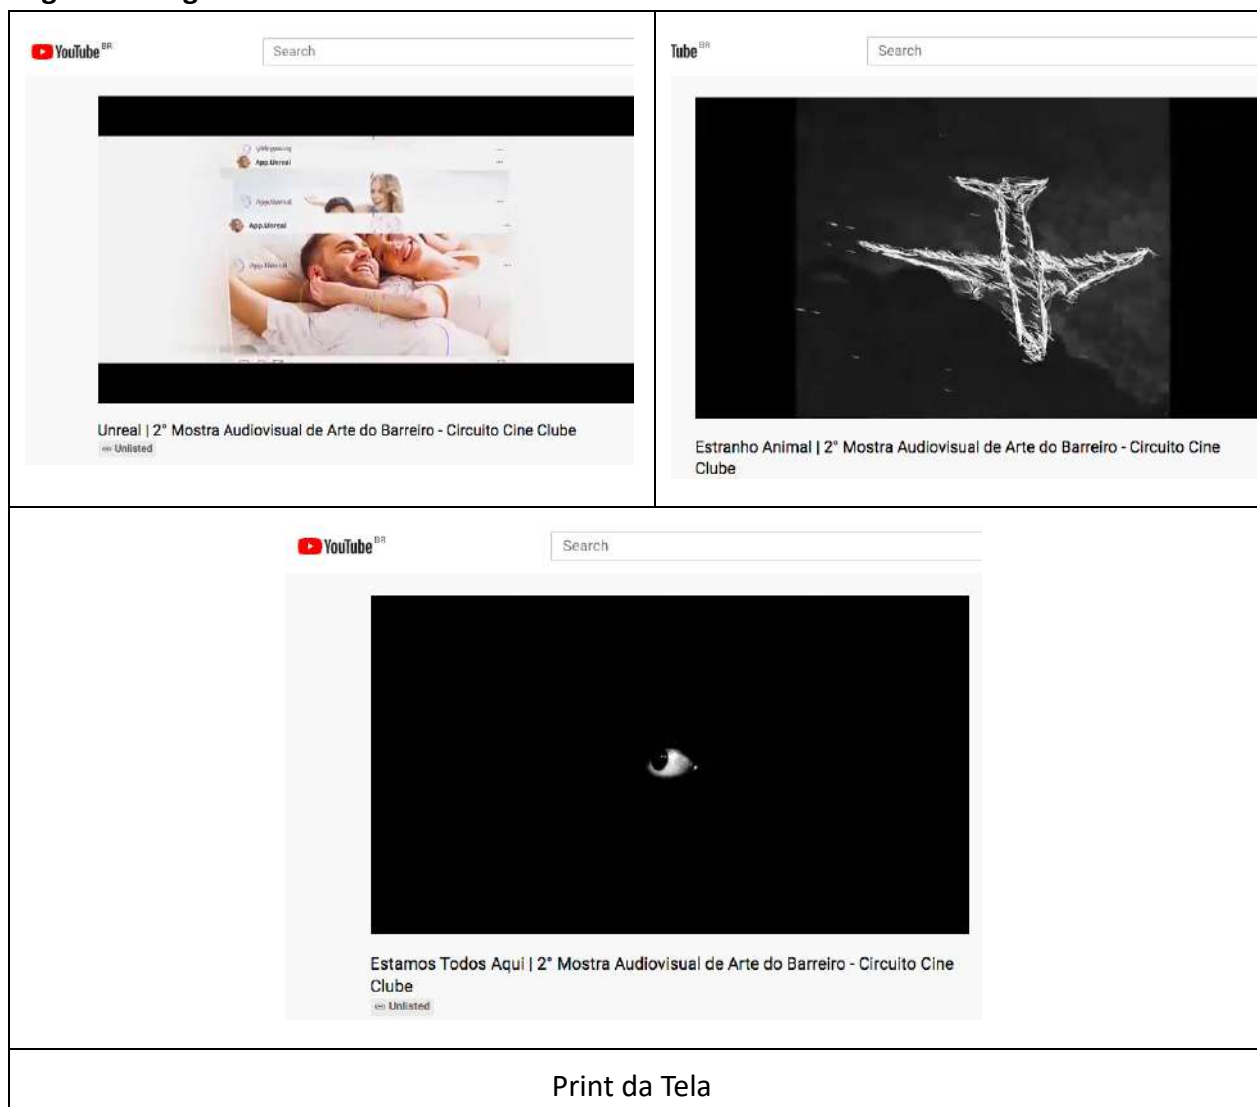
YouTube BR

Search

App.Unreal

App.Unreal

App.Unreal

Unreal | 2° Mostra Audiovisual de Arte do Barreiro - Circuito Cine Clube

Unlisted

Tube BR

Search

Estranho Animal | 2° Mostra Audiovisual de Arte do Barreiro - Circuito Cine Clube

YouTube BR

Search

Estamos Todos Aqui | 2° Mostra Audiovisual de Arte do Barreiro - Circuito Cine Clube

Unlisted

Print da Tela